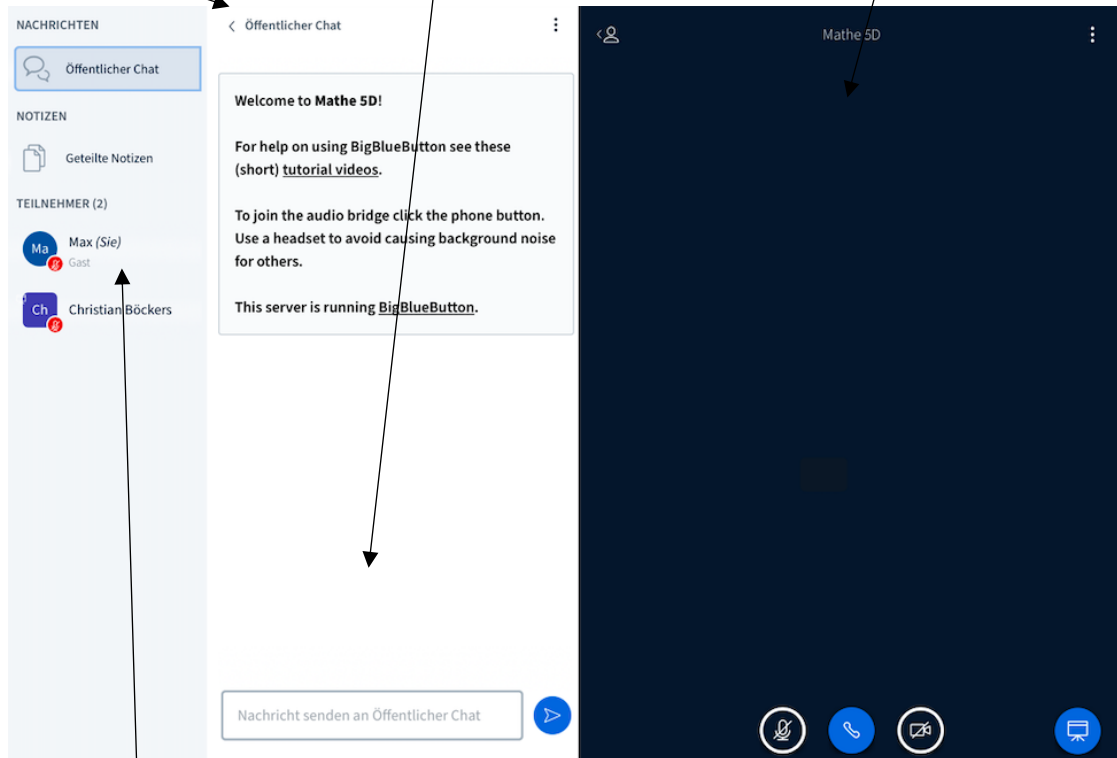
NACHRICHTEN

Öffentlicher Chat

NOTIZEN

Geteilte Notizen

TEILNEHMER (2)

Ma Max *(Sie)*
Gast

Ch Christian Böckers

Öffentlicher Chat

**Welcome to Mathe 5D!**

**For help on using BigBlueButton see these (short) tutorial videos.**

**To join the audio bridge click the phone button. Use a headset to avoid causing background noise for others.**

**This server is running BigBlueButton.**

Nachricht senden an Öffentlicher Chat

Mathe 5D